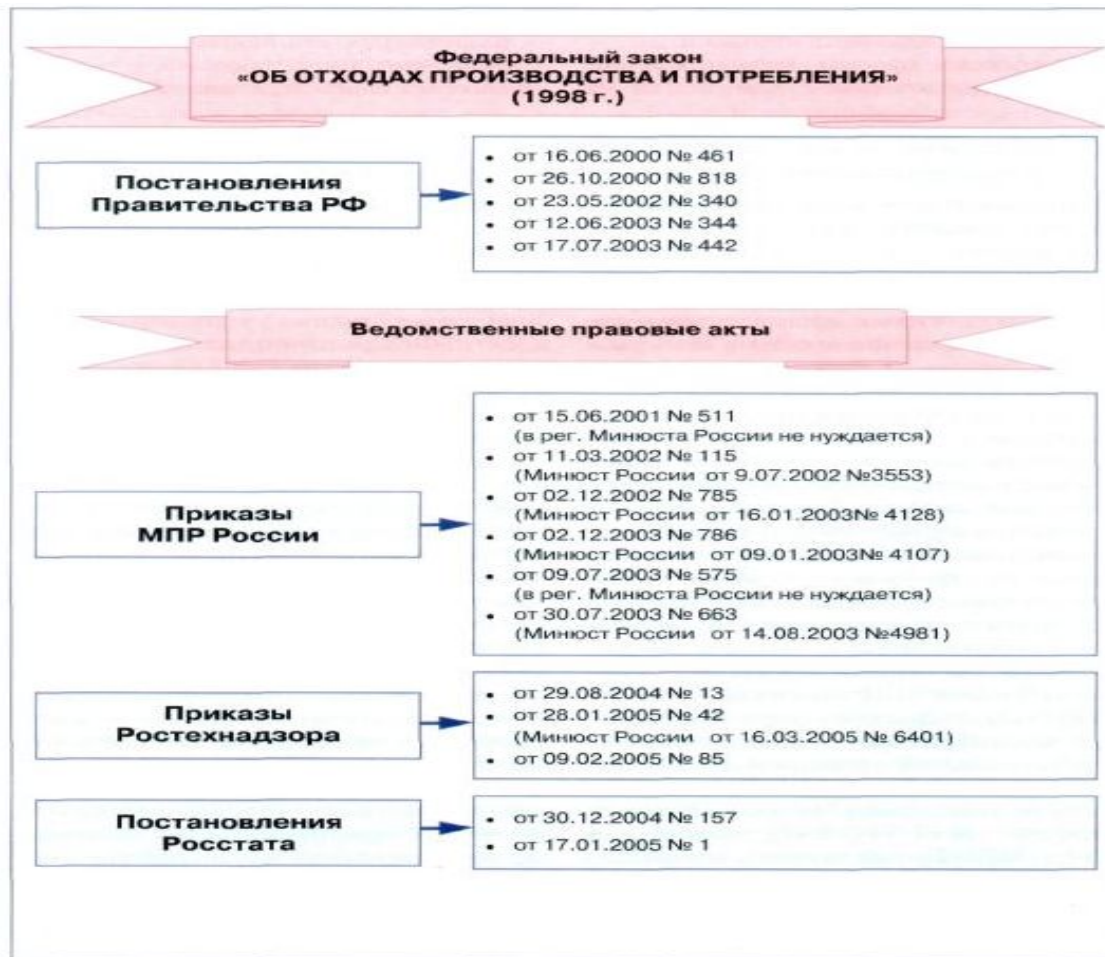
Федеральный закон
«ОБ ОТХОДАХ ПРОИЗВОДСТВА И ПОТРЕБЛЕНИЯ»
(1998 г.)

Постановления Правительства РФ

- от 16.06.2000 № 461
- от 26.10.2000 № 818
- от 23.05.2002 № 340
- от 12.06.2003 № 344
- от 17.07.2003 № 442

Ведомственные правовые акты

Приказы МПР России

- от 15.06.2001 № 511 (в рег. Минюста России не нуждается)
- от 11.03.2002 № 115 (Минюст России от 9.07.2002 №3553)
- от 02.12.2002 № 785 (Минюст России от 16.01.2003№ 4128)
- от 02.12.2003 № 786 (Минюст России от 09.01.2003№ 4107)
- от 09.07.2003 № 575 (в рег. Минюста России не нуждается)
- от 30.07.2003 № 663 (Минюст России от 14.08.2003 №4981)

Приказы Ростехнадзора

- от 29.08.2004 № 13
- от 28.01.2005 № 42 (Минюст России от 16.03.2005 № 6401)
- от 09.02.2005 № 85

Постановления Росстата

- от 30.12.2004 № 157
- от 17.01.2005 № 1